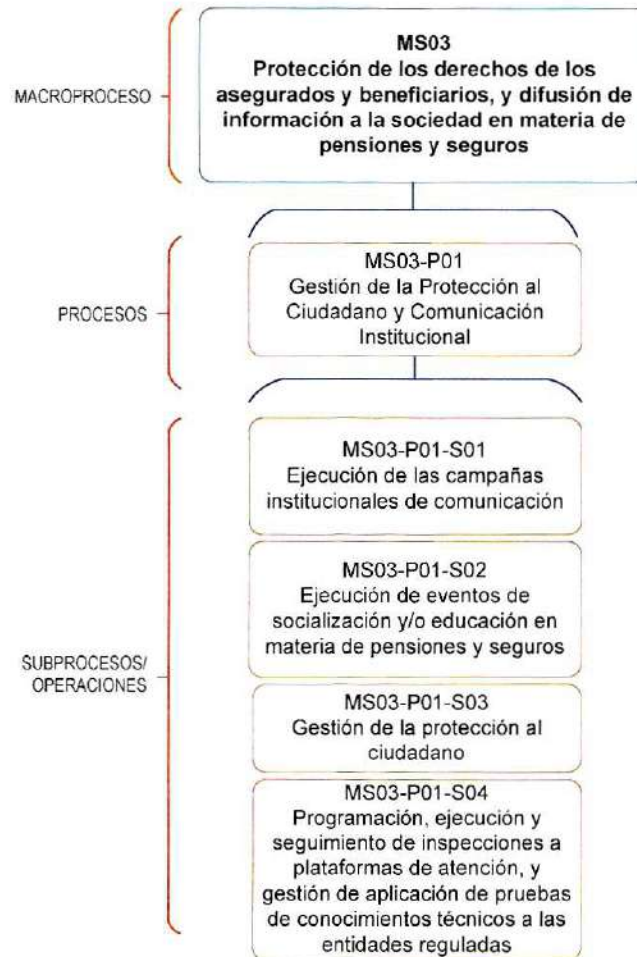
MACROPROCESO

MS03
Protección de los derechos de los asegurados y beneficiarios, y difusión de información a la sociedad en materia de pensiones y seguros

PROCESOS

MS03-P01
Gestión de la Protección al Ciudadano y Comunicación Institucional

SUBPROCESOS/ OPERACIONES

MS03-P01-S01
Ejecución de las campañas institucionales de comunicación

MS03-P01-S02
Ejecución de eventos de socialización y/o educación en materia de pensiones y seguros

MS03-P01-S03
Gestión de la protección al ciudadano

MS03-P01-S04
Programación, ejecución y seguimiento de inspecciones a plataformas de atención, y gestión de aplicación de pruebas de conocimientos técnicos a las entidades reguladas